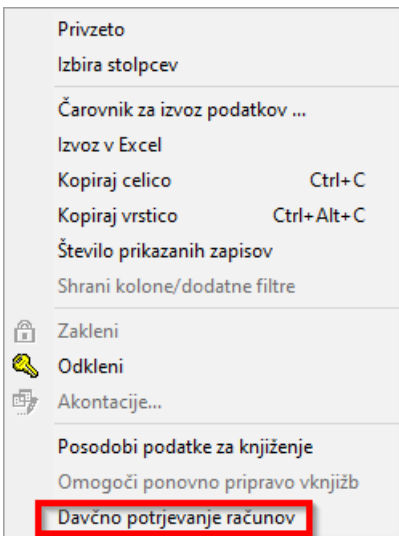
Privzeto
Izbira stolpcev

Čarovnik za izvoz podatkov ...
Izvoz v Excel
Kopiraj celico Ctrl+C
Kopiraj vrstico Ctrl+Alt+C
Število prikazanih zapisov
Shrani kolone/dodatne filtre

Zakleni
Odkleni
Akontacije...

Posodobi podatke za knjiženje
Omogoči ponovno pripravo vknjižb
Davčno potrjevanje računov